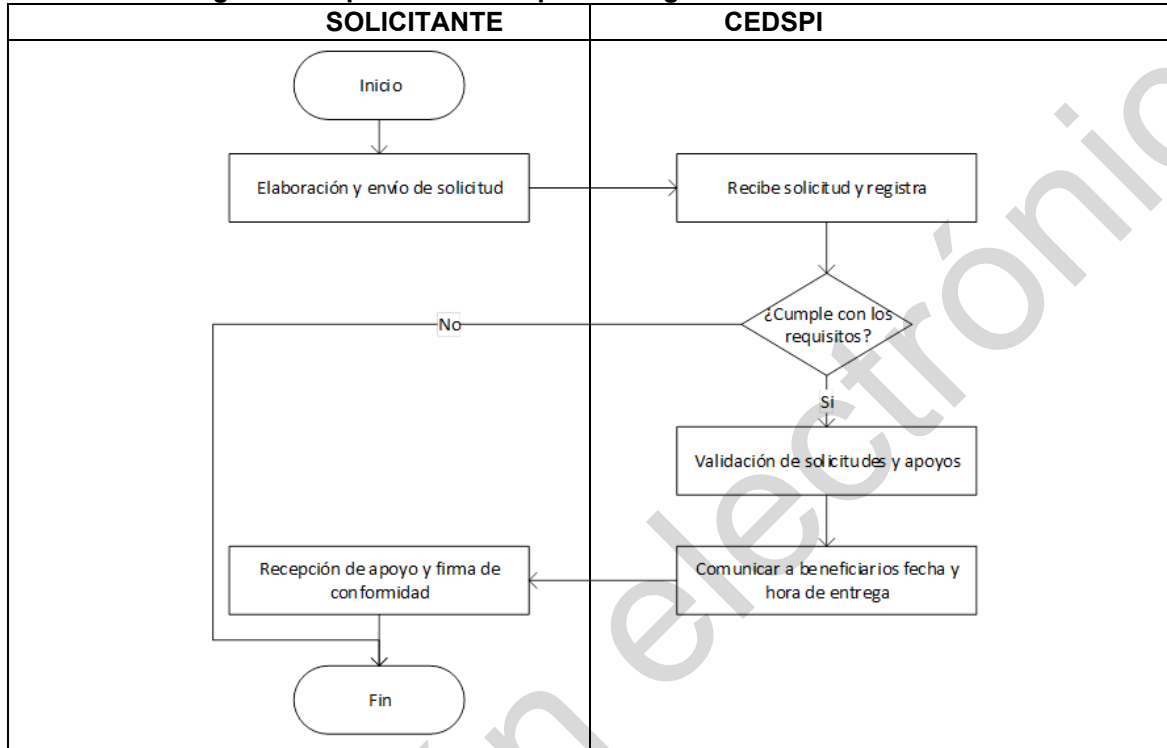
| SOLICITANTE | CEDSPI |
|---|---|

Inicio

Elaboración y envío de solicitud

Recibe solicitud y registra

¿Cumple con los requisitos?

No

Si

Validación de solicitudes y apoyos

Comunicar a beneficiarios fecha y hora de entrega

Recepción de apoyo y firma de conformidad

Fin

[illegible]n electrónic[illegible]